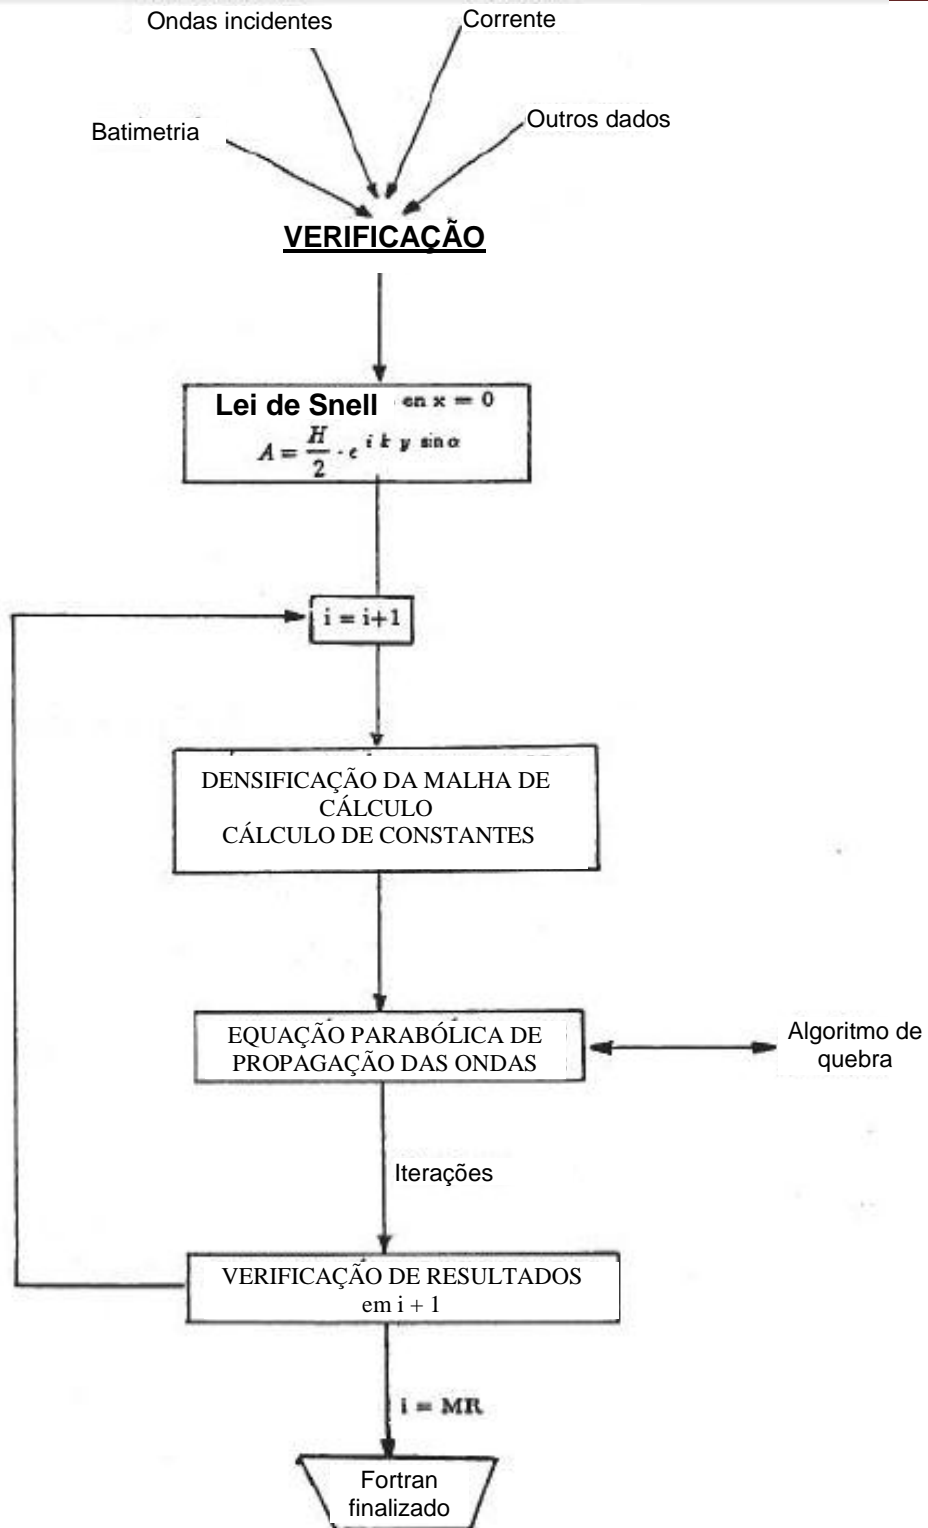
Ondas incidentes

Corrente

Batimetria

Outros dados

VERIFICAÇÃO

Lei de Snell en $x = 0$
$A = \frac{H}{2} \cdot e^{i k y \sin \alpha}$

$i = i+1$

DENSIFICAÇÃO DA MALHA DE CÁLCULO
CÁLCULO DE CONSTANTES

EQUAÇÃO PARABÓLICA DE PROPAGAÇÃO DAS ONDAS

Algoritmo de quebra

Iterações

VERIFICAÇÃO DE RESULTADOS em i + 1

i = MR

Fortran finalizado